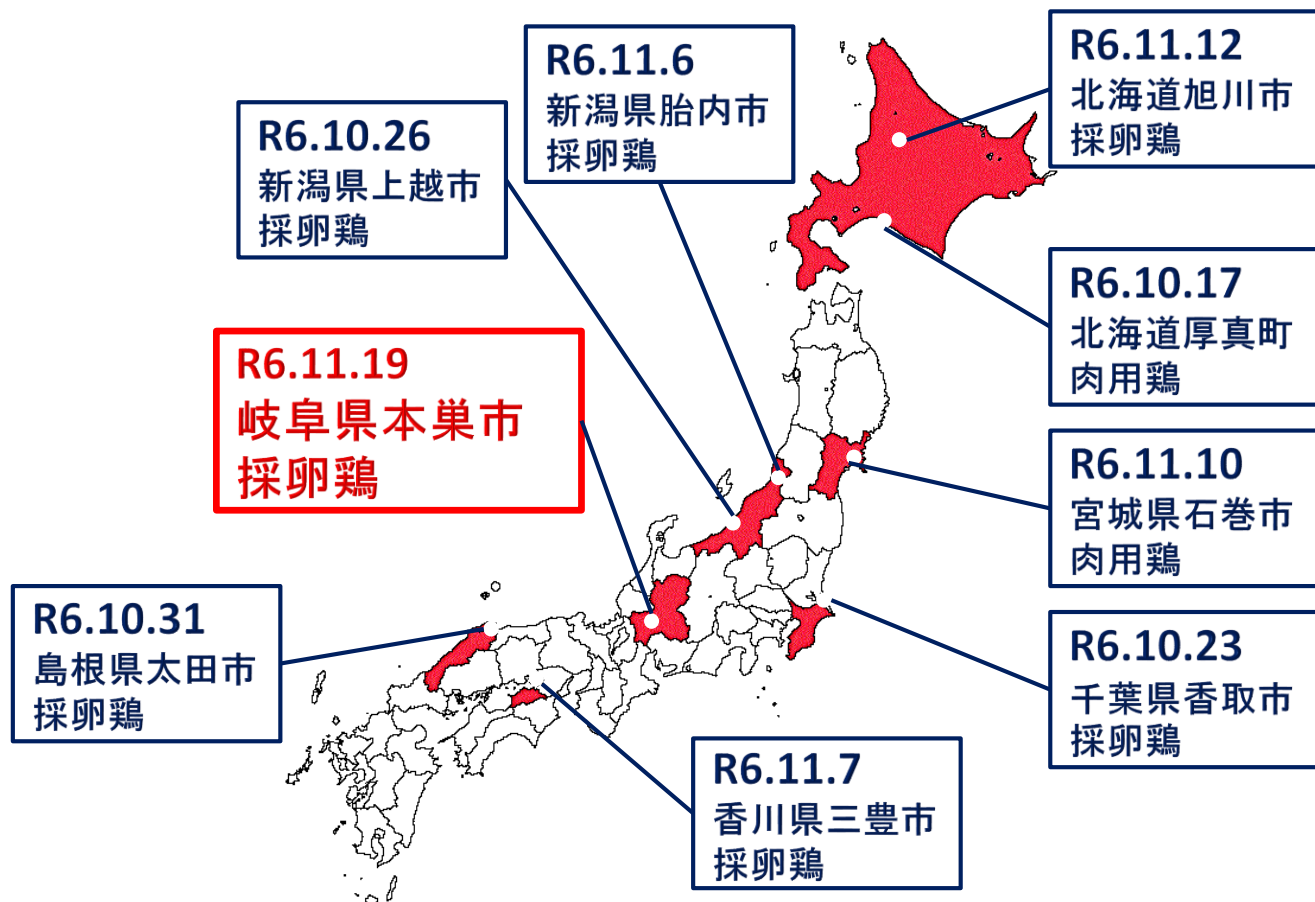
R6.11.6
新潟県胎内市
採卵鶏

R6.11.12
北海道旭川市
採卵鶏

R6.10.26
新潟県上越市
採卵鶏

R6.10.17
北海道厚真町
肉用鶏

R6.11.19
岐阜県本巣市
採卵鶏

R6.11.10
宮城県石巻市
肉用鶏

R6.10.31
島根県太田市
採卵鶏

R6.10.23
千葉県香取市
採卵鶏

R6.11.7
香川県三豊市
採卵鶏